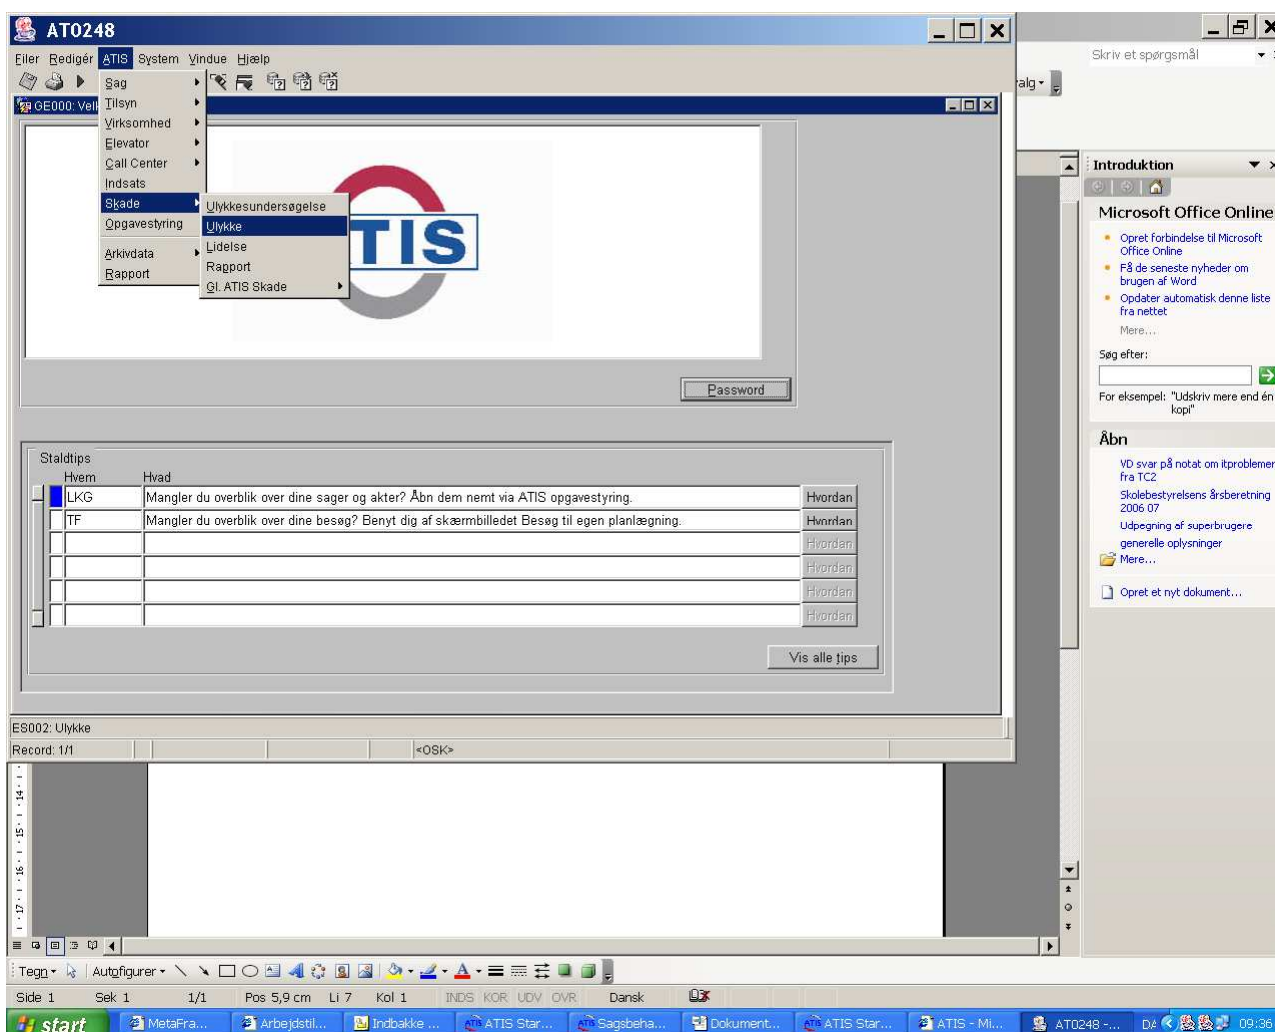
AT0248

Filer Redigér ATIS System Vindue Hjælp

Sag
Tilsyn
Virksomhed
Elevator
Call Center
Indsats
Skade
Opgavestyring
Arkivdata
Rapport

Ulykkesundersøgelse
Ulykke
Lidelse
Rapport
Gl. ATIS Skade

GE000: Vel

TIS

Password

Staldtips

| Hvem | Hvad | |
|---|---|---|
| LKG | Mangler du overblik over dine sager og akter? Åbn dem nemt via ATIS opgavestyring. | Hvordan |
| TF | Mangler du overblik over dine besøg? Benyt dig af skærmbilledet Besøg til egen planlægning. | Hvordan |
| | | Hvordan |
| | | Hvordan |
| | | Hvordan |
| | | Hvordan |

Vis alle tips

ES002: Ulykke
Record: 1/1 <OSK>

Skriv et spørgsmål
valg

Introduktion
Microsoft Office Online
Opret forbindelse til Microsoft Office Online
Få de seneste nyheder om brugen af Word
Opdater automatisk denne liste fra nettet
Mere...
Søg efter:
For eksempel: "Udskriv mere end én kopi"
Åbn
VD svar på notat om itproblemer fra TC2
Skolebestyrelsens årsberetning 2006 07
Udpegning af superbrugere
generelle oplysninger
Mere...
Opret et nyt dokument...

Tegn Autofigurer

Side 1 Sek 1 1/1 Pos 5,9 cm Li 7 Kol 1 INDS KOR UDV OVR Dansk

start MetaFra... Arbejdstil... Indbakke ... ATIS Star... Sagsbeha... Dokument... ATIS Star... ATIS - Mi... AT0248 -... DA 09:36